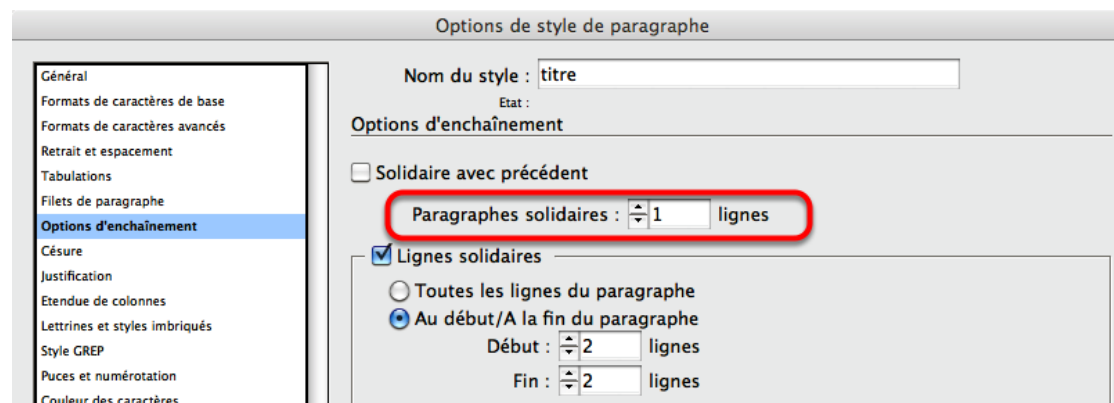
Options de style de paragraphe

Général
Formats de caractères de base
Formats de caractères avancés
Retrait et espacement
Tabulations
Filets de paragraphe
Options d'enchaînement
Césure
Justification
Etendue de colonnes
Lettrines et styles imbriqués
Style GREP
Puces et numérotation
Couleur des caractères

Nom du style : titre
Etat :
Options d'enchaînement

Solidaire avec précédent
Paragraphes solidaires : 1 lignes
Lignes solidaires
Toutes les lignes du paragraphe
Au début/A la fin du paragraphe
Début : 2 lignes
Fin : 2 lignes